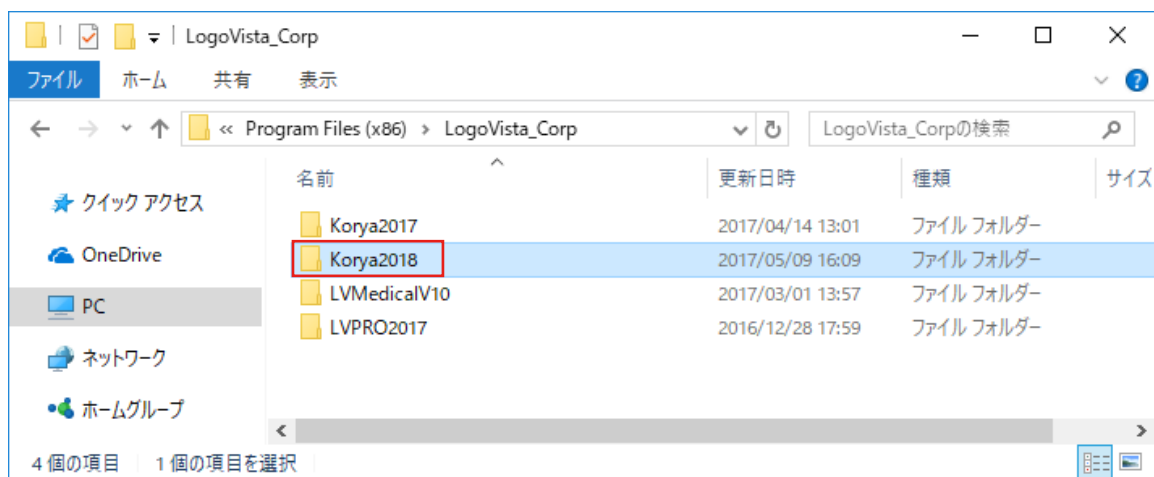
LogoVista_Corp

ファイル ホーム 共有 表示

« Program Files (x86) › LogoVista_Corp

LogoVista_Corpの検索

クイック アクセス
OneDrive
PC
ネットワーク
ホームグループ

| 名前 | 更新日時 | 種類 | サイズ |
|---|---|---|---|
| Korya2017 | 2017/04/14 13:01 | ファイル フォルダー | |
| Korya2018 | 2017/05/09 16:09 | ファイル フォルダー | |
| LVMedicalV10 | 2017/03/01 13:57 | ファイル フォルダー | |
| LVPRO2017 | 2016/12/28 17:59 | ファイル フォルダー | |

4 個の項目 1 個の項目を選択